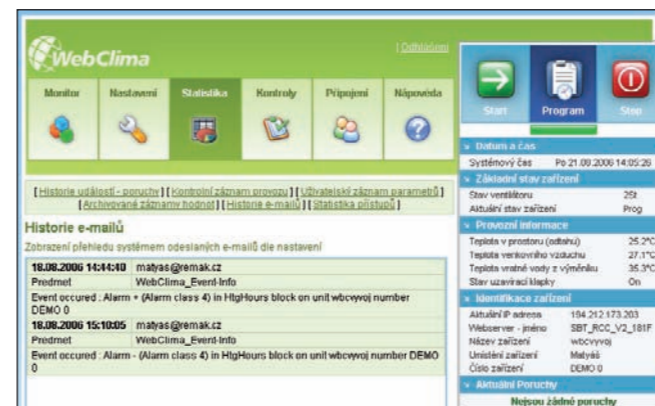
WebClima

| Odhlášení |

Monitor
Nastavení
Statistika
Kontroly
Připojení
Nápověda

Start
Program
Stop

[ Historie událostí - poruchy ] [ Kontrolní záznam provozu ] [ Uživatelský záznam parametrů ] [ Archivované záznamy hodnot ] [ Historie e-mailů ] [ Statistika přístupů ]

Historie e-mailů

Zobrazení přehledu systémem odeslaných e-mailů dle nastavení

| 18.08.2006 14:44:40 | matyas@remak.cz |
|---|---|
| Predmet | WebClima_Event-Info |
| Event occured : Alarm + (Alarm class 4) in HtgHours block on unit wbcvyvoj number DEMO 0 | |
| 18.08.2006 15:10:05 | matyas@remak.cz |
| Predmet | WebClima_Event-Info |
| Event occured : Alarm - (Alarm class 4) in HtgHours block on unit wbcvyvoj number DEMO 0 | |

Datum a čas
Systémový čas Po 21.08.2006 14:05:26

Základní stav zařízení
Stav ventilátoru 2St
Aktuální stav zařízení Prog

Provozní informace
Teplota v prostoru (odtahu) 25.2°C
Teplota venkovního vzduchu 27.1°C
Teplota vratné vody z výměníku 35.3°C
Stav uzavírací klapky On

Identifikace zařízení
Aktuální IP adresa 194.212.173.203
Webserver - jméno SBT_RCC_V2_181F
Název zařízení wbcvyvoj
Umístění zařízení Matyáš
Číslo zařízení DEMO 0

Aktuální Poruchy
Nejsou žádné poruchy